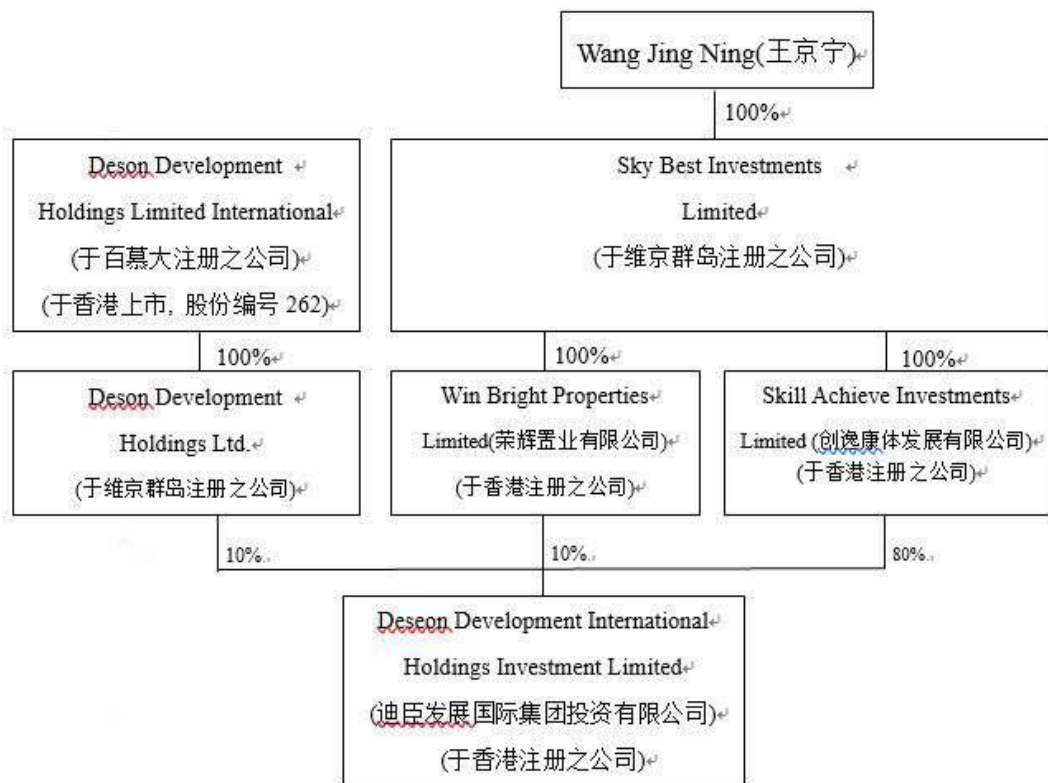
Wang Jing Ning(王京宁)

100%

Deson Development Holdings Limited International (于百慕大注册之公司) (于香港上市, 股份编号 262)

Sky Best Investments Limited (于维京群岛注册之公司)

100%

100%

100%

Deson Development Holdings Ltd. (于维京群岛注册之公司)

Win Bright Properties Limited(荣辉置业有限公司) (于香港注册之公司)

Skill Achieve Investments Limited (创逸康体发展有限公司) (于香港注册之公司)

10%

10%

80%

Deseon Development International Holdings Investment Limited (迪臣发展国际集团投资有限公司) (于香港注册之公司)